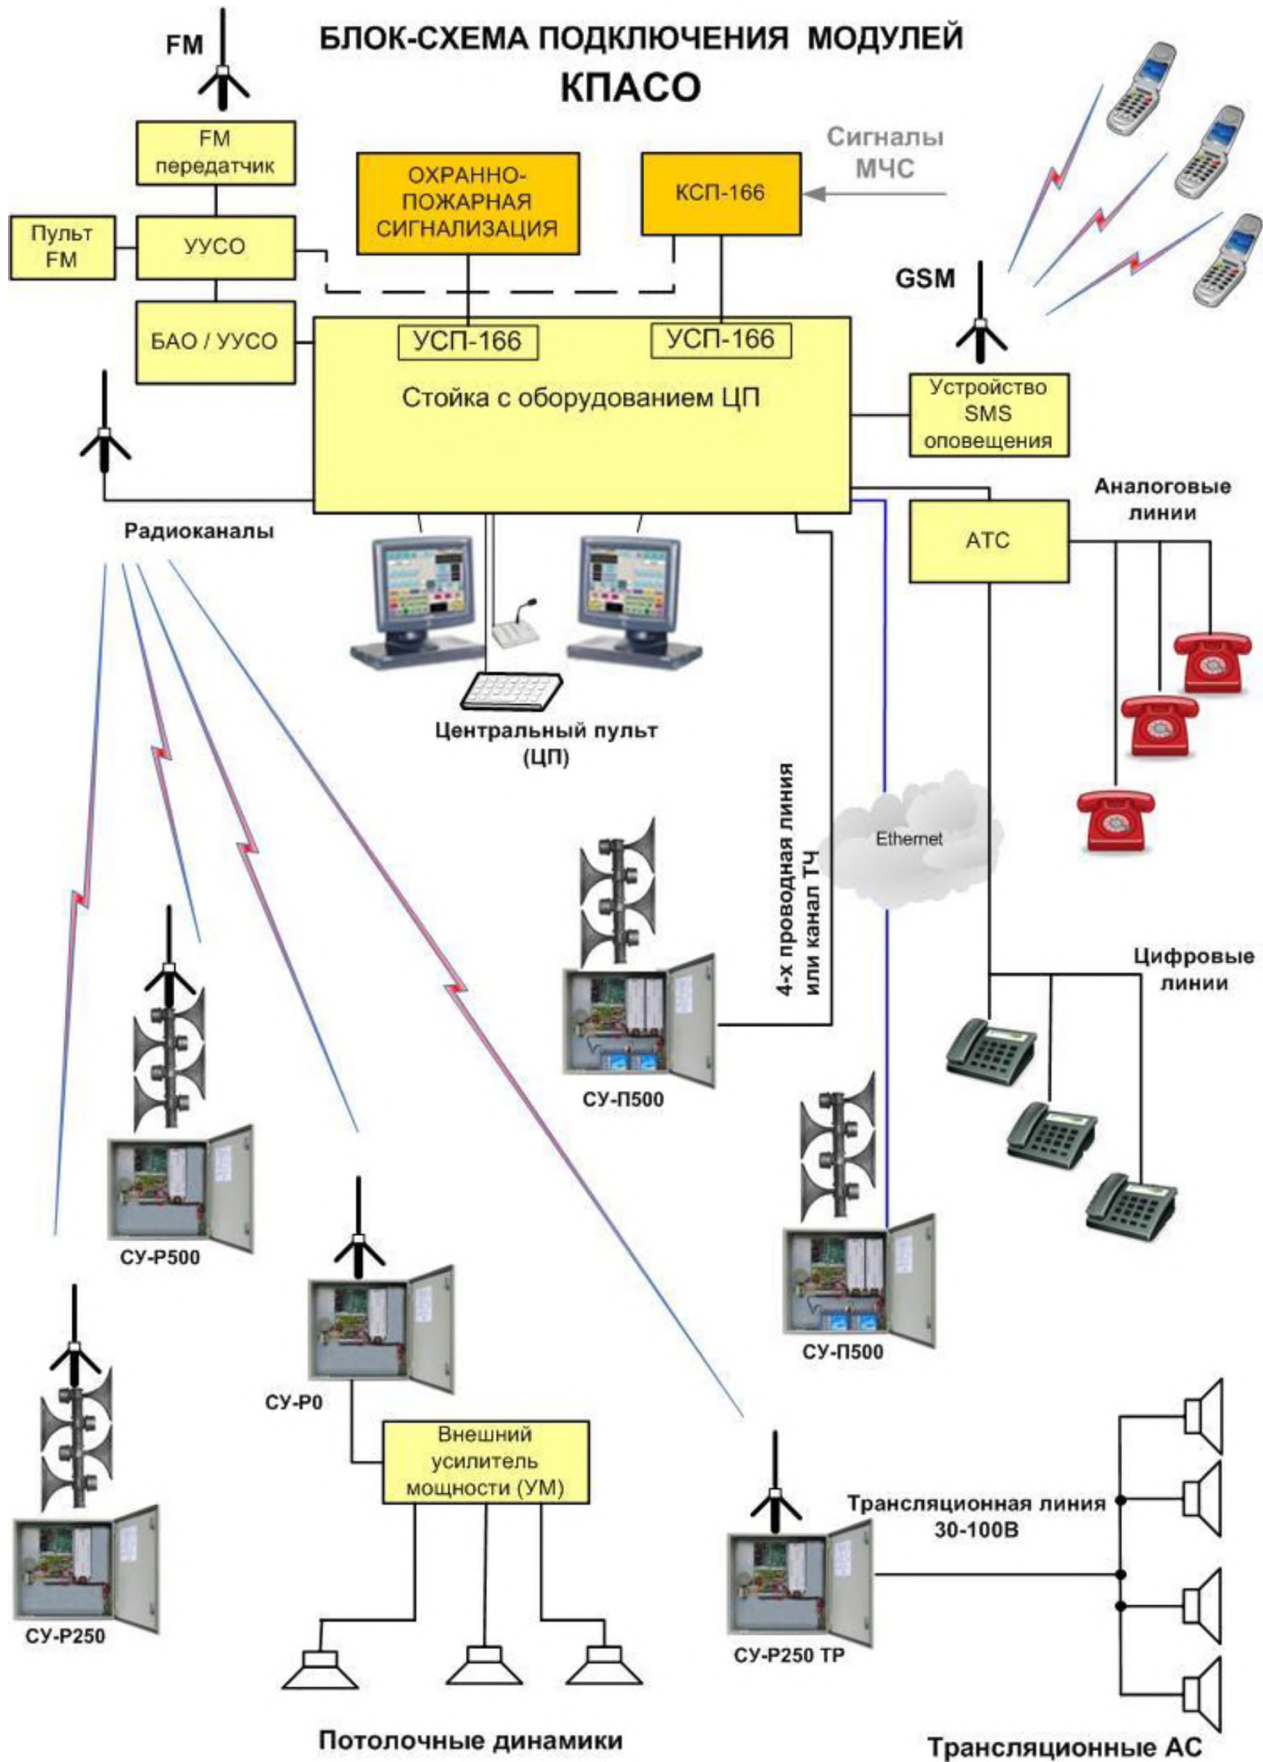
БЛОК-СХЕМА ПОДКЛЮЧЕНИЯ МОДУЛЕЙ
КПАСО

FM

FM передатчик

Пульт FM

УУСО

БАО / УУСО

ОХРАННО-ПОЖАРНАЯ СИГНАЛИЗАЦИЯ

КСП-166

Сигналы МЧС

GSM

УСП-166

УСП-166

Стойка с оборудованием ЦП

Устройство SMS оповещения

Радиоканалы

АТС

Аналоговые линии

Центральный пульт (ЦП)

4-х проводная линия или канал ТЧ

Ethernet

Цифровые линии

СУ-П500

СУ-Р500

СУ-П500

СУ-Р0

Внешний усилитель мощности (УМ)

Трансляционная линия 30-100В

СУ-Р250

СУ-Р250 ТР

Потолочные динамики

Трансляционные АС